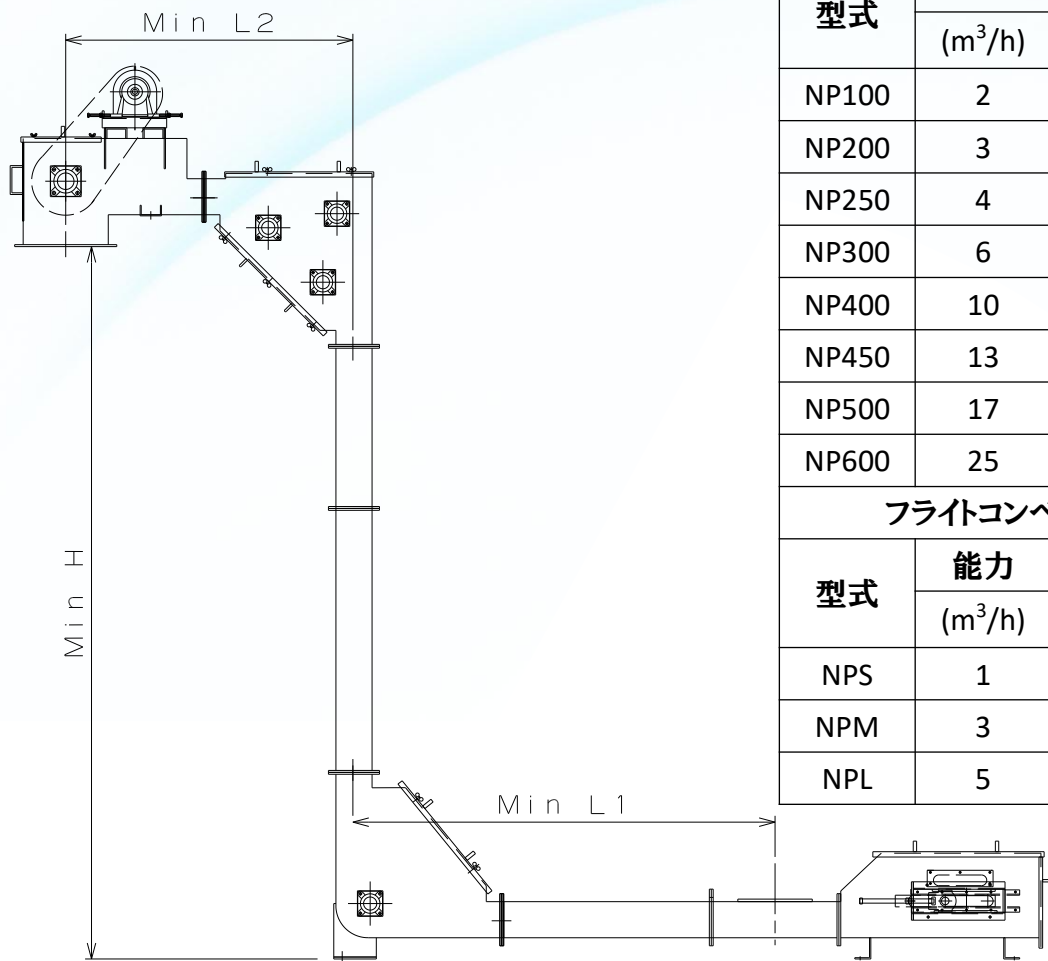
Min L2

Min H

Min L1

| 型式 | |
|---|---|
| | (m$^3$/h) |
| NP100 | 2 |
| NP200 | 3 |
| NP250 | 4 |
| NP300 | 6 |
| NP400 | 10 |
| NP450 | 13 |
| NP500 | 17 |
| NP600 | 25 |

フライトコンベ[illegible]

| 型式 | 能力 |
|---|---|
| | (m$^3$/h) |
| NPS | 1 |
| NPM | 3 |
| NPL | 5 |